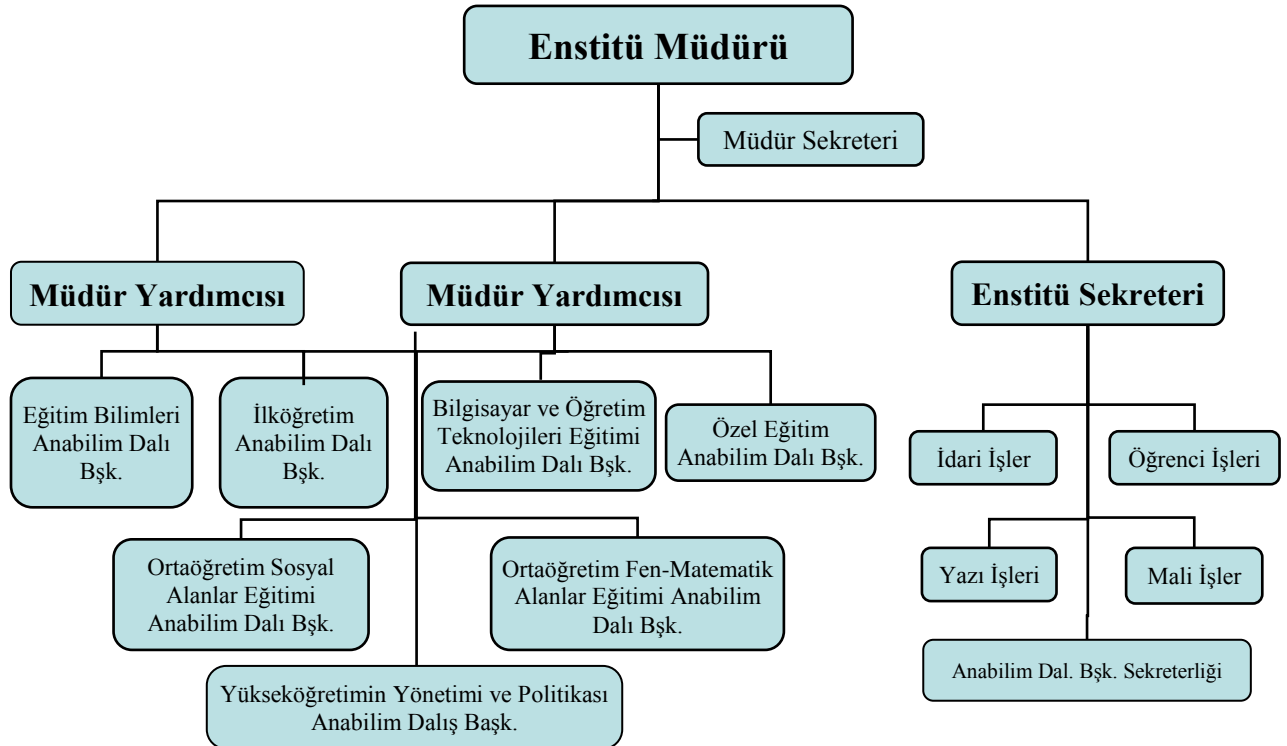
Enstitü Müdürü

Müdür Sekreteri

Müdür Yardımcısı

Müdür Yardımcısı

Enstitü Sekreteri

Eğitim Bilimleri Anabilim Dalı Bşk.

İlköğretim Anabilim Dalı Bşk.

Bilgisayar ve Öğretim Teknolojileri Eğitimi Anabilim Dalı Bşk.

Özel Eğitim Anabilim Dalı Bşk.

İdari İşler

Öğrenci İşleri

Ortaöğretim Sosyal Alanlar Eğitimi Anabilim Dalı Bşk.

Ortaöğretim Fen-Matematik Alanlar Eğitimi Anabilim Dalı Bşk.

Yazı İşleri

Mali İşler

Anabilim Dal. Bşk. Sekreterliği

Yükseköğretimin Yönetimi ve Politikası Anabilim Dalış Başk.